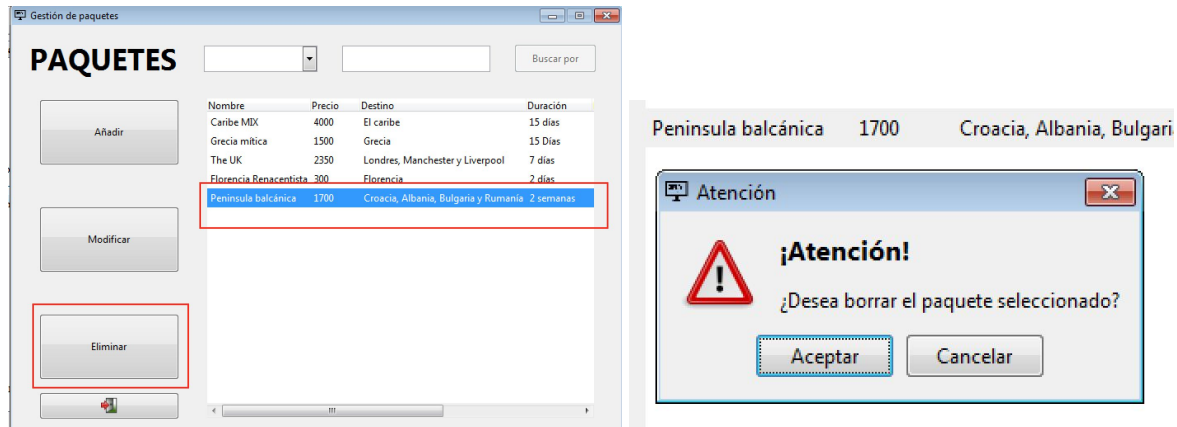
Gestión de paquetes

PAQUETES

Buscar por

Añadir

Modificar

Eliminar

| Nombre | Precio | Destino | Duración |
|---|---|---|---|
| Caribe MIX | 4000 | El caribe | 15 días |
| Grecia mítica | 1500 | Grecia | 15 Días |
| The UK | 2350 | Londres, Manchester y Liverpool | 7 días |
| Florencia Renacentista | 300 | Florencia | 2 días |
| Peninsula balcánica | 1700 | Croacia, Albania, Bulgaria y Rumania | 2 semanas |

Peninsula balcánica 1700 Croacia, Albania, Bulgaria

Atención

¡Atención!

¿Desea borrar el paquete seleccionado?

Aceptar

Cancelar